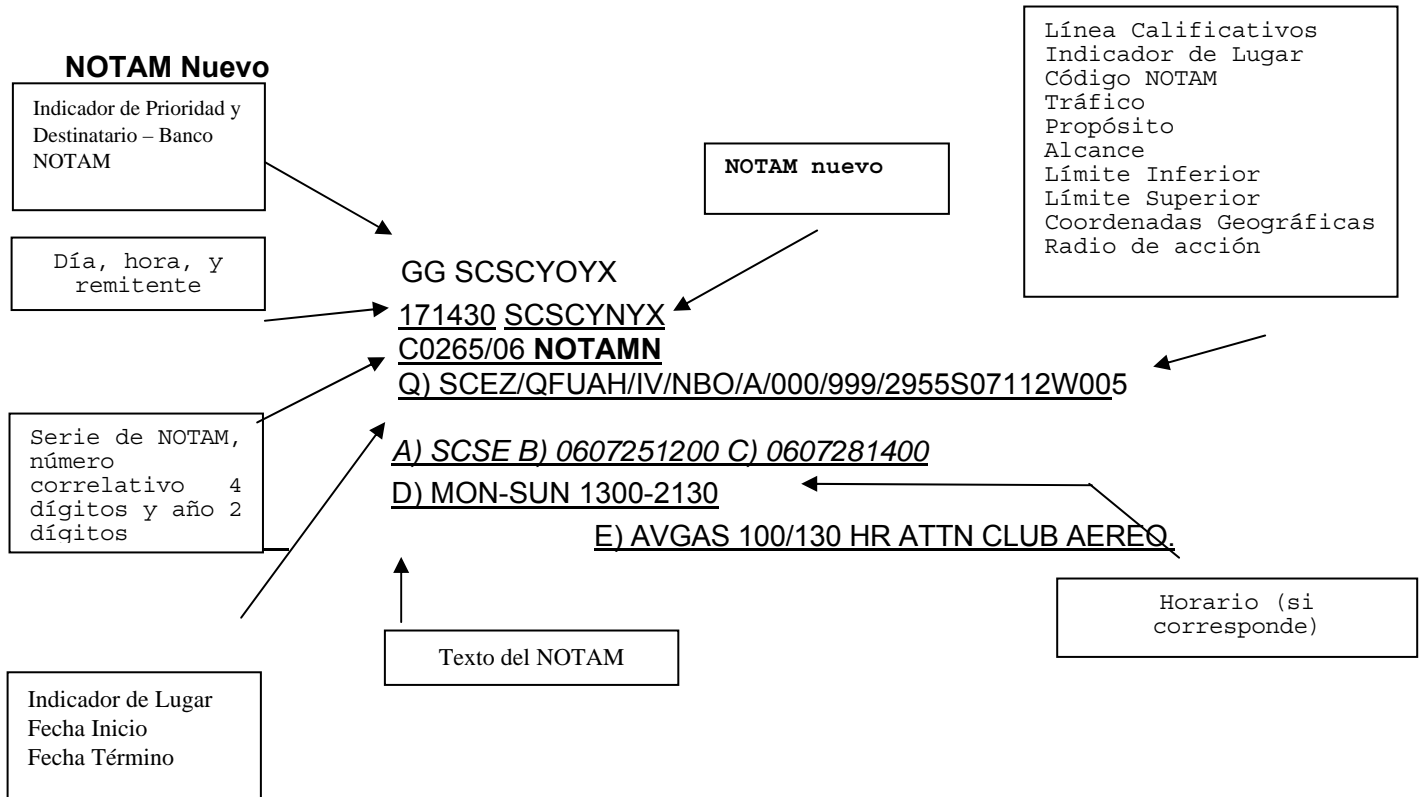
NOTAM Nuevo

Indicador de Prioridad y Destinatario – Banco NOTAM

NOTAM nuevo

Línea Calificativos
Indicador de Lugar
Código NOTAM
Tráfico
Propósito
Alcance
Límite Inferior
Límite Superior
Coordenadas Geográficas
Radio de acción

Día, hora, y remitente

GG SCSCYOYX
171430 SCSCYNYX
C0265/06 **NOTAMN**
Q) SCEZ/QFUAH/IV/NBO/A/000/999/2955S07112W005

Serie de NOTAM, número correlativo 4 dígitos y año 2 dígitos

A) SCSE B) 0607251200 C) 0607281400
D) MON-SUN 1300-2130
E) AVGAS 100/130 HR ATTN CLUB AEREO.

Horario (si corresponde)

Texto del NOTAM

Indicador de Lugar
Fecha Inicio
Fecha Término